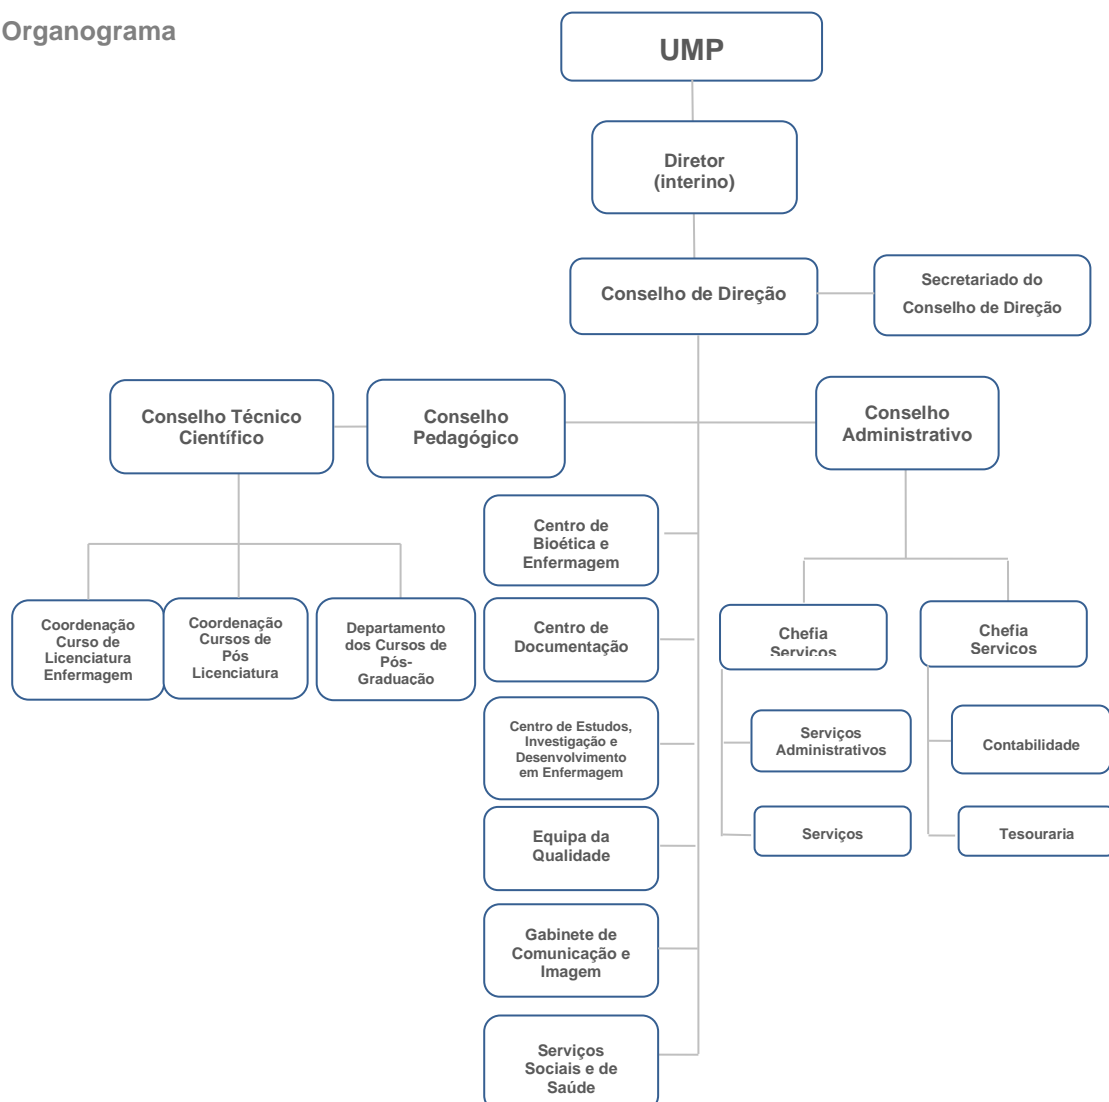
Organograma

UMP

Diretor (interino)

Conselho de Direção

Secretariado do Conselho de Direção

Conselho Técnico Científico

Conselho Pedagógico

Conselho Administrativo

Coordenação Curso de Licenciatura Enfermagem

Coordenação Cursos de Pós Licenciatura

Departamento dos Cursos de Pós-Graduação

Centro de Bioética e Enfermagem

Centro de Documentação

Centro de Estudos, Investigação e Desenvolvimento em Enfermagem

Equipa da Qualidade

Gabinete de Comunicação e Imagem

Serviços Sociais e de Saúde

Chefia Servicos

Chefia Servicos

Serviços Administrativos

Serviços

Contabilidade

Tesouraria